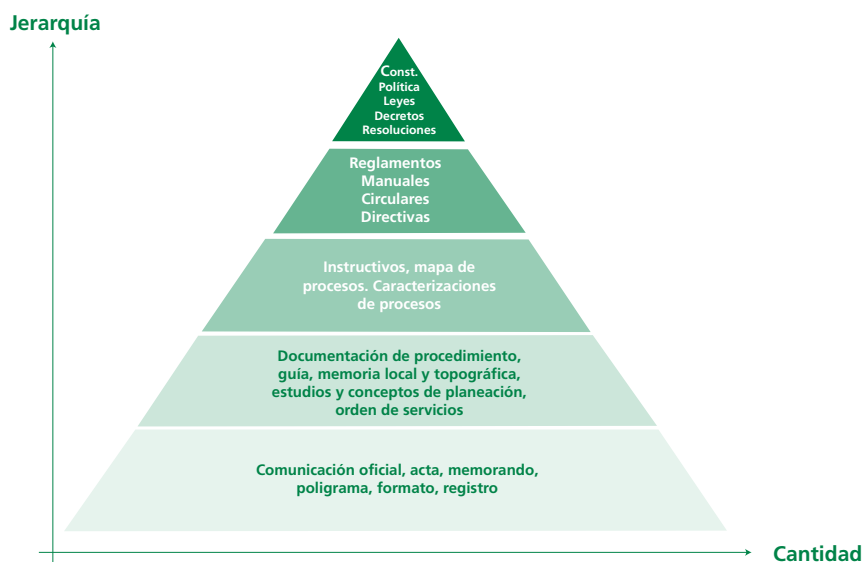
Jerarquía

Const.
Política
Leyes
Decretos
Resoluciones

Reglamentos
Manuales
Circulares
Directivas

Instructivos, mapa de procesos. Caracterizaciones de procesos

Documentación de procedimiento, guía, memoria local y topográfica, estudios y conceptos de planeación, orden de servicios

Comunicación oficial, acta, memorando, poligrama, formato, registro

Cantidad